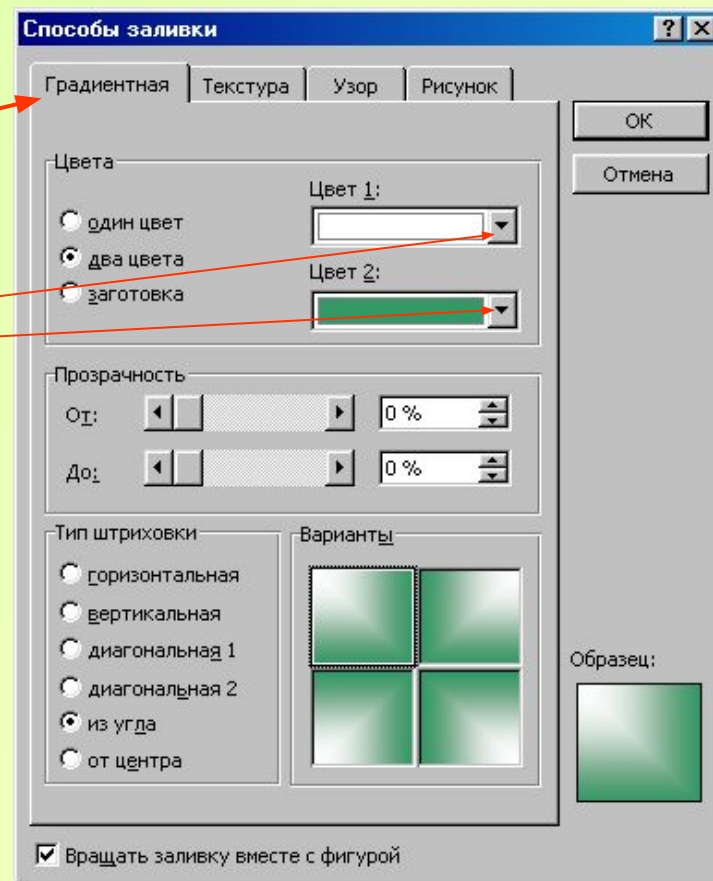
Способы заливки

? X

Градиентная | Текстура | Узор | Рисунок

OK

Отмена

Цвета

один цвет

два цвета

заготовка

Цвет 1:

Цвет 2:

Прозрачность

От: 0 %

До: 0 %

Тип штриховки

горизонтальная

вертикальная

диагональная 1

диагональная 2

из угла

от центра

Варианты

Образец:

Вращать заливку вместе с фигурой